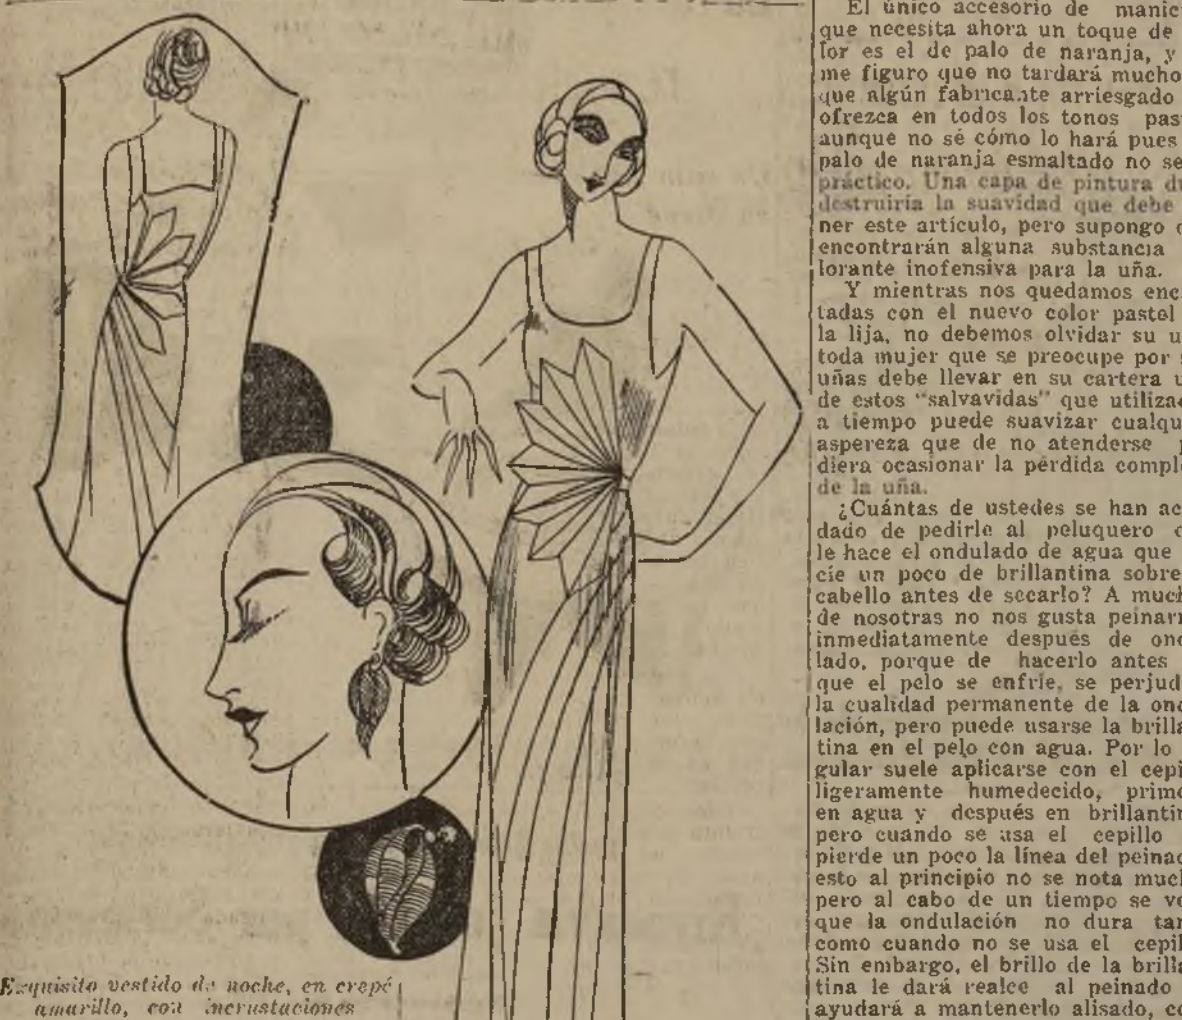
El único accesorio de manic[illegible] que necesita ahora un toque de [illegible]lor es el de palo de naranja, y me figuro que no tardará mucho que algún fabricante arriesgado ofrezca en todos los tonos pas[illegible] aunque no sé cómo lo hará pues palo de naranja esmaltado no se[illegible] práctico. Una capa de pintura d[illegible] destruiría la suavidad que debe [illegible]ner este artículo, pero supongo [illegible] encontrarán alguna substancia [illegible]lorante inofensiva para la uña.

Y mientras nos quedamos enc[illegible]tadas con el nuevo color pastel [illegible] la lija, no debemos olvidar su u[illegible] toda mujer que se preocupe por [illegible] uñas debe llevar en su cartera u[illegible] de estos "salvavidas" que utiliza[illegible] a tiempo puede suavizar cualqu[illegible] aspereza que de no atenderse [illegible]diera ocasionar la pérdida compl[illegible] de la uña.

¿Cuántas de ustedes se han ac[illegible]dado de pedirle al peluquero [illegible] le hace el ondulado de agua que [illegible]cíe un poco de brillantina sobre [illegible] cabello antes de secarlo? A muc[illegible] de nosotras no nos gusta peinar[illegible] inmediatamente después de on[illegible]lado, porque de hacerlo antes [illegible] que el pelo se enfríe, se perjud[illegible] la cualidad permanente de la on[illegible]lación, pero puede usarse la brilla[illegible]tina en el pelo con agua. Por lo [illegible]gular suele aplicarse con el cepi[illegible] ligeramente humedecido, prim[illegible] en agua y después en brillantin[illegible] pero cuando se usa el cepillo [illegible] pierde un poco la línea del peina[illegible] esto al principio no se nota muc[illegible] pero al cabo de un tiempo se v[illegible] que la ondulación no dura ta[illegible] como cuando no se usa el cepil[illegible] Sin embargo, el brillo de la brilla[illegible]tina le dará realce al peinado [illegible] ayudará a mantenerlo alisado, c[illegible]

Exquisito vestido de noche, en crepé amarillo, con incrustaciones